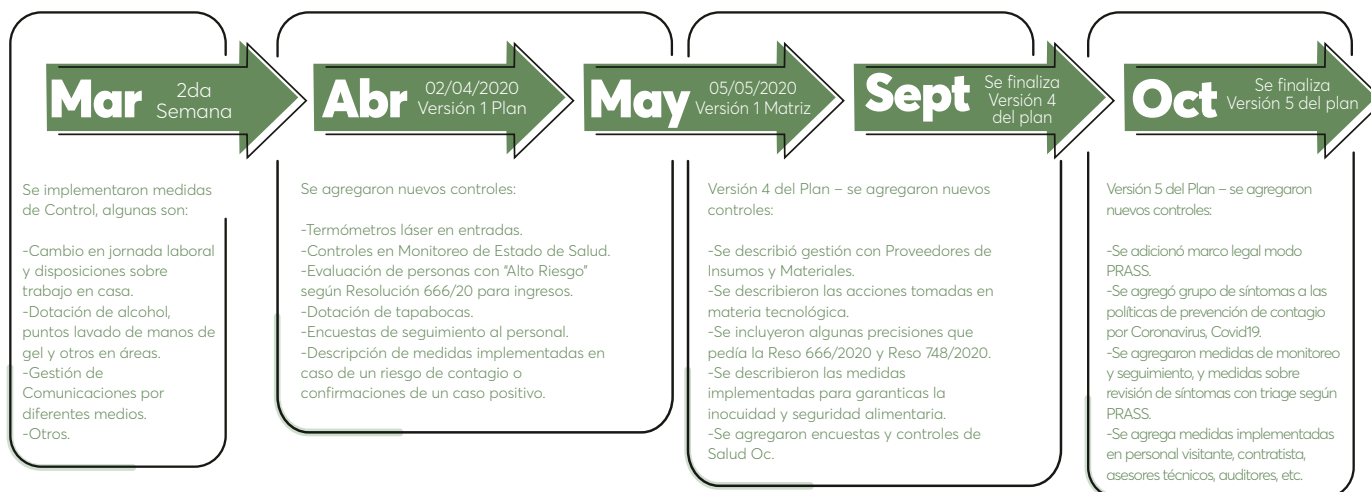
Mar 2da Semana

Se implementaron medidas de Control, algunas son:

-Cambio en jornada laboral y disposiciones sobre trabajo en casa.
-Dotación de alcohol, puntos lavado de manos de gel y otros en áreas.
-Gestión de Comunicaciones por diferentes medios.
-Otros.

Abr 02/04/2020 Versión 1 Plan

Se agregaron nuevos controles:

-Termómetros láser en entradas.
-Controles en Monitoreo de Estado de Salud.
-Evaluación de personas con "Alto Riesgo" según Resolución 666/20 para ingresos.
-Dotación de tapabocas.
-Encuestas de seguimiento al personal.
-Descripción de medidas implementadas en caso de un riesgo de contagio o confirmaciones de un caso positivo.

May 05/05/2020 Versión 1 Matriz

Sept Se finaliza Versión 4 del plan

Versión 4 del Plan – se agregaron nuevos controles:

-Se describió gestión con Proveedores de Insumos y Materiales.
-Se describieron las acciones tomadas en materia tecnológica.
-Se incluyeron algunas precisiones que pedía la Reso 666/2020 y Reso 748/2020.
-Se describieron las medidas implementadas para garanticas la inocuidad y seguridad alimentaria.
-Se agregaron encuestas y controles de Salud Oc.

Oct Se finaliza Versión 5 del plan

Versión 5 del Plan – se agregaron nuevos controles:

-Se adicionó marco legal modo PRASS.
-Se agregó grupo de síntomas a las políticas de prevención de contagio por Coronavirus, Covid19.
-Se agregaron medidas de monitoreo y seguimiento, y medidas sobre revisión de síntomas con triage según PRASS.
-Se agrega medidas implementadas en personal visitante, contratista, asesores técnicos, auditores, etc.